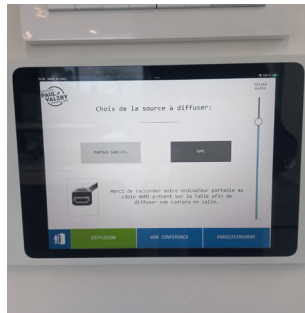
PAUL VALÉRY

Choix de la source à diffuser:

PARTAGE SANS-FIL

HDMI

Merci de raccorder votre ordinateur portable au câble HDMI présent sur la table afin de diffuser son contenu en salle.

DIFFUSION

WEB CONFERENCE

ENREGISTREMENT